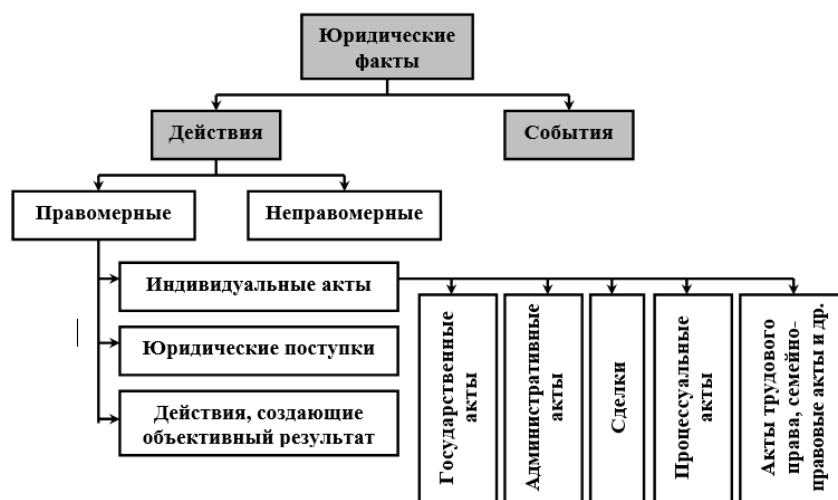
Юридические факты

Действия

События

Правомерные

Неправомерные

Индивидуальные акты

Юридические поступки

Действия, создающие объективный результат

Государственные акты

Административные акты

Сделки

Процессуальные акты

Акты трудового права, семейно-правовые акты и др.